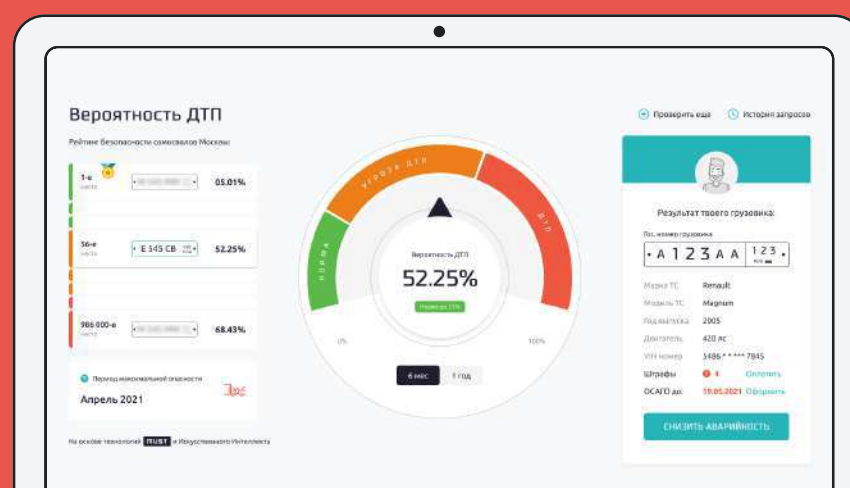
Вероятность ДТП

Рейтинг безопасности самосвалов Москвы

1-е место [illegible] 05.01%

56-е место Е 545 СВ 52.25%

986 000-е место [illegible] 68.43%

Период максимальной опасности

Апрель 2021

На основе технологий MUST и Искусственного Интеллекта

Норма

Угроза ДТП

ДТП

Вероятность ДТП

52.25%

Угроза ДТП

0%

100%

6 мес

1 год

Проверить еще

История запросов

Результат твоего грузовика:

Гос. номер грузовика

А 123 АА 123

Марка ТС Renault

Модель ТС Magnum

Год выпуска 2005

Двигатель 420 лс

VIN номер 3486******7845

Штрафы 4 Оплатить

ОСАГО до: 19.05.2021 Оформить

СНИЗИТЬ АВАРИЙНОСТЬ